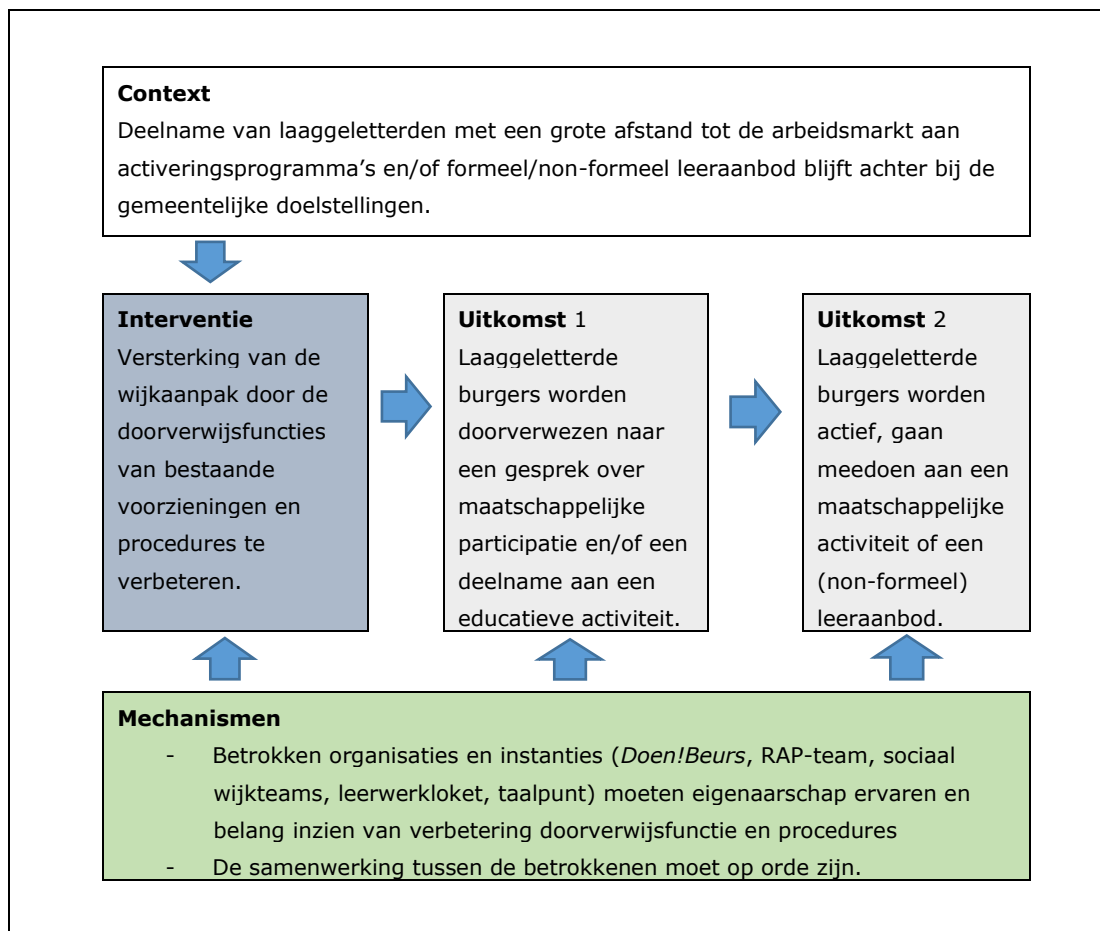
**Context**
Deelname van laaggeletterden met een grote afstand tot de arbeidsmarkt aan activeringsprogramma's en/of formeel/non-formeel leeraanbod blijft achter bij de gemeentelijke doelstellingen.

**Interventie**
Versterking van de wijkaanpak door de doorverwijsfuncties van bestaande voorzieningen en procedures te verbeteren.

**Uitkomst** 1
Laaggeletterde burgers worden doorverwezen naar een gesprek over maatschappelijke participatie en/of een deelname aan een educatieve activiteit.

**Uitkomst** 2
Laaggeletterde burgers worden actief, gaan meedoen aan een maatschappelijke activiteit of een (non-formeel) leeraanbod.

**Mechanismen**
- Betrokken organisaties en instanties (*Doen!Beurs*, RAP-team, sociaal wijkteams, leerwerkloket, taalpunt) moeten eigenaarschap ervaren en belang inzien van verbetering doorverwijsfunctie en procedures
- De samenwerking tussen de betrokkenen moet op orde zijn.